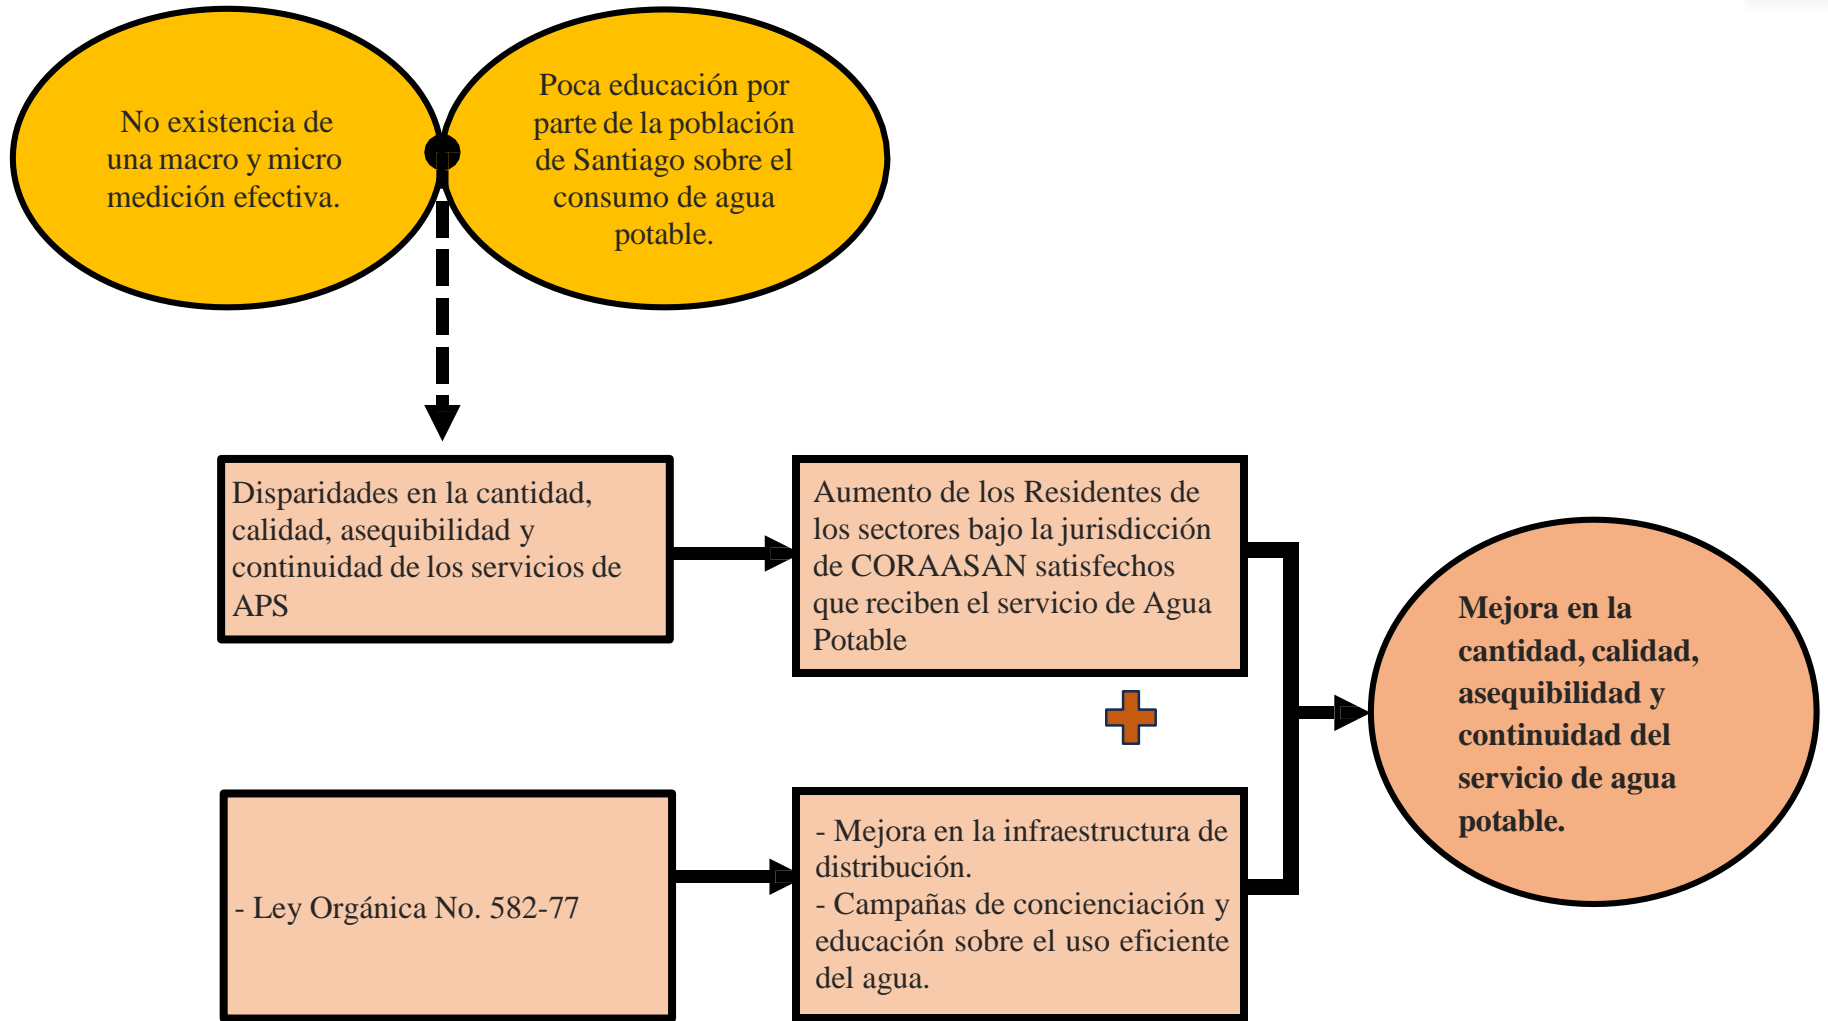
No existencia de una macro y micro medición efectiva.

Poca educación por parte de la población de Santiago sobre el consumo de agua potable.

Disparidades en la cantidad, calidad, asequibilidad y continuidad de los servicios de APS

Aumento de los Residentes de los sectores bajo la jurisdicción de CORAASAN satisfechos que reciben el servicio de Agua Potable

Mejora en la cantidad, calidad, asequibilidad y continuidad del servicio de agua potable.

- Ley Orgánica No. 582-77

- Mejora en la infraestructura de distribución.
- Campañas de concienciación y educación sobre el uso eficiente del agua.